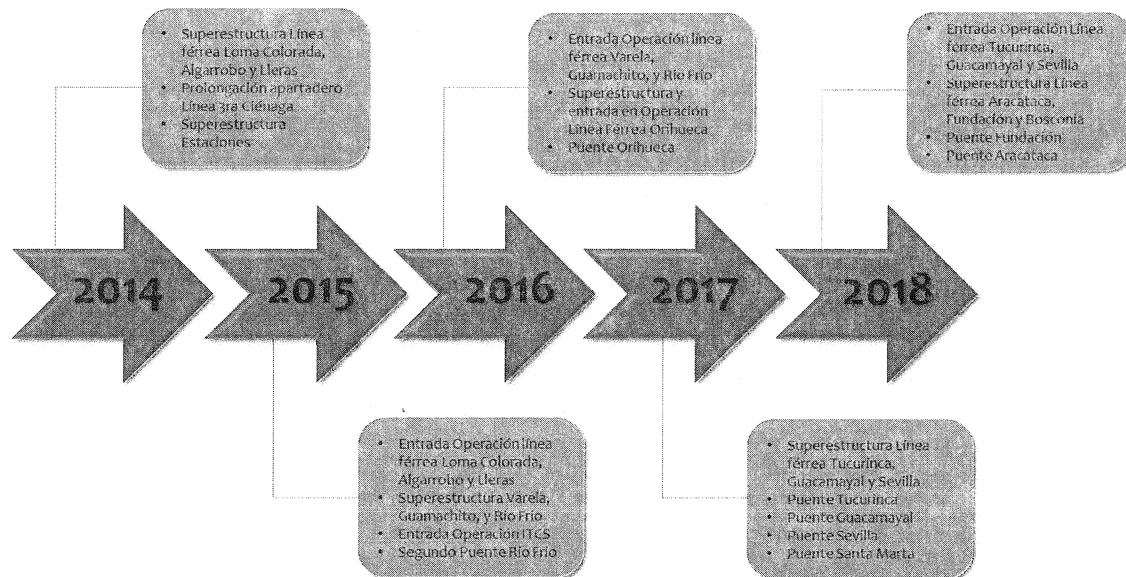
• Superestructura Línea férrea Loma Colorada, Algarrobo y Lleras
• Prolongación apartadero Línea 3ra Ciénaga
• Superestructura Estaciones

• Entrada Operación línea férrea Varela, Guamachito, y Río Frío
• Superestructura y entrada en Operación Línea Férrea Orihueca
• Puente Orihueca

• Entrada Operación Línea férrea Tucurinca, Guacamayal y Sevilla
• Superestructura Línea férrea Aracataca, Fundación y Bosconia
• Puente Fundación
• Puente Aracataca

2014

2015

2016

2017

2018

• Entrada Operación línea férrea Loma Colorada, Algarrobo y Lleras
• Superestructura Varela, Guamachito, y Río Frío
• Entrada Operación ITCS
• Segundo Puente Río Frío

• Superestructura Línea férrea Tucurinca, Guacamayal y Sevilla
• Puente Tucurinca
• Puente Guacamayal
• Puente Sevilla
• Puente Santa Marta